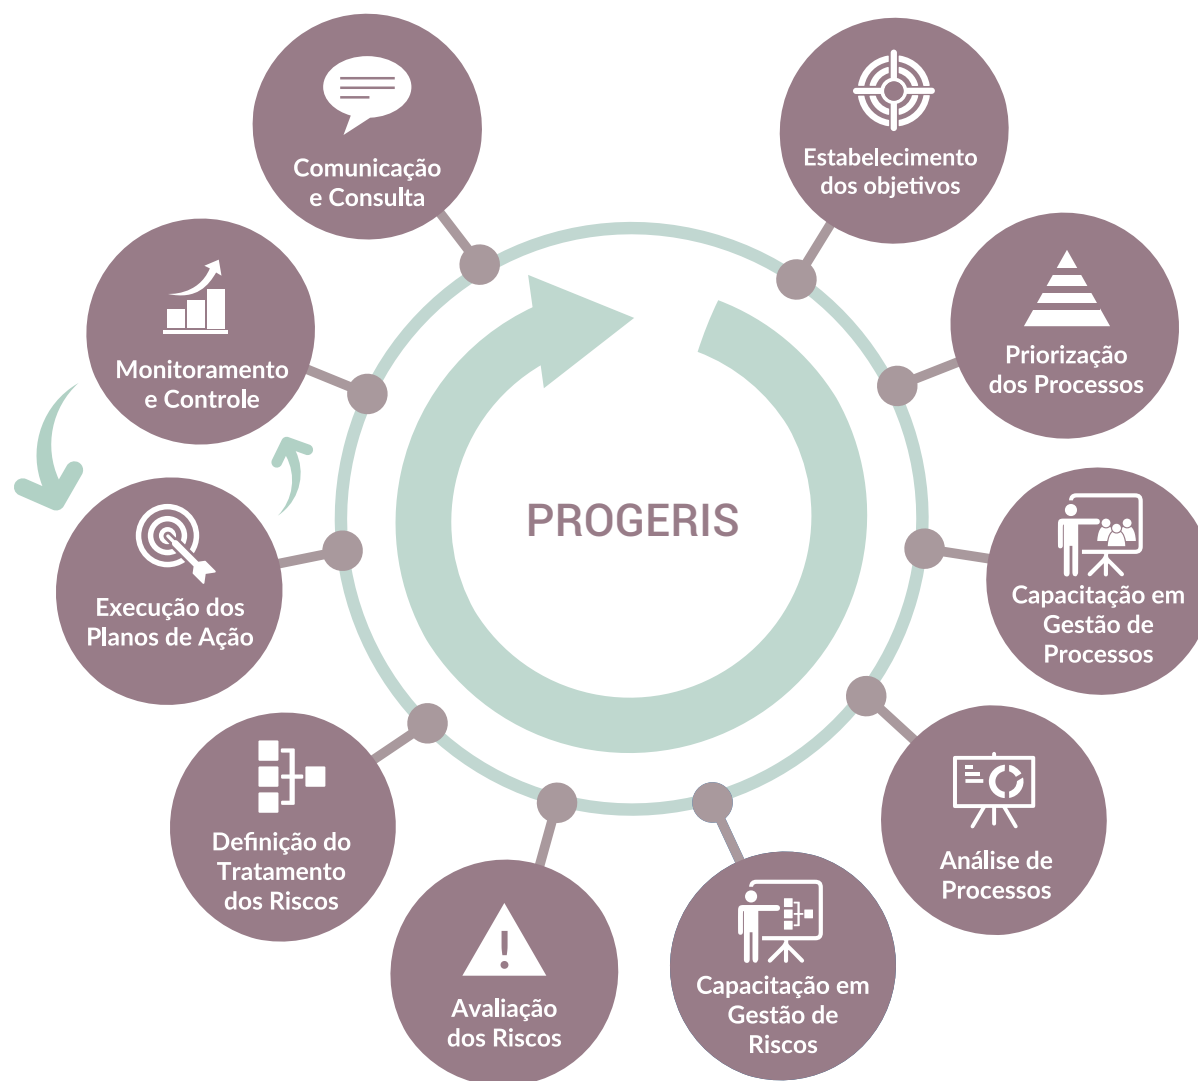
Comunicação e Consulta

Estabelecimento dos objetivos

Priorização dos Processos

Capacitação em Gestão de Processos

Análise de Processos

Capacitação em Gestão de Riscos

Avaliação dos Riscos

Definição do Tratamento dos Riscos

Execução dos Planos de Ação

Monitoramento e Controle

PROGERIS